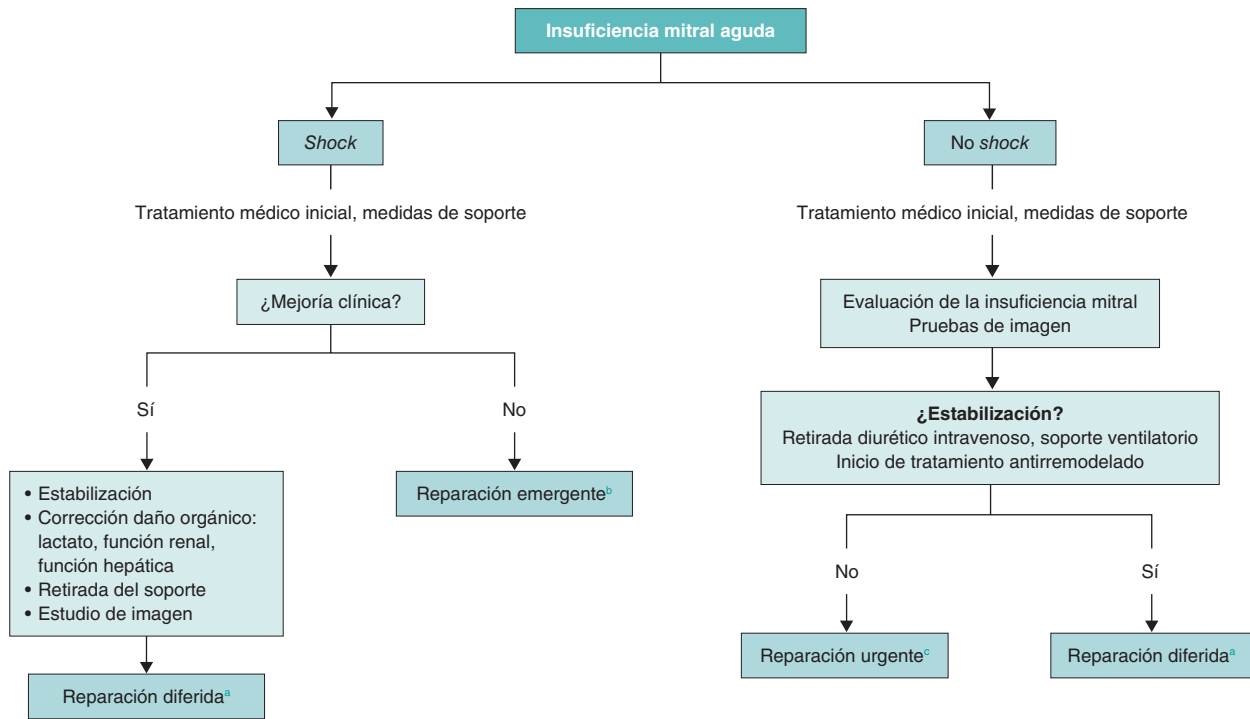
Insuficiencia mitral aguda

Shock

Tratamiento médico inicial, medidas de soporte

¿Mejoría clínica?

Sí

• Estabilización
• Corrección daño orgánico: lactato, función renal, función hepática
• Retirada del soporte
• Estudio de imagen

Reparación diferida$^{a}$

No

Reparación emergente$^{b}$

No shock

Tratamiento médico inicial, medidas de soporte

Evaluación de la insuficiencia mitral
Pruebas de imagen

¿Estabilización?
Retirada diurético intravenoso, soporte ventilatorio
Inicio de tratamiento antirremodelado

No

Reparación urgente$^{c}$

Sí

Reparación diferida$^{a}$